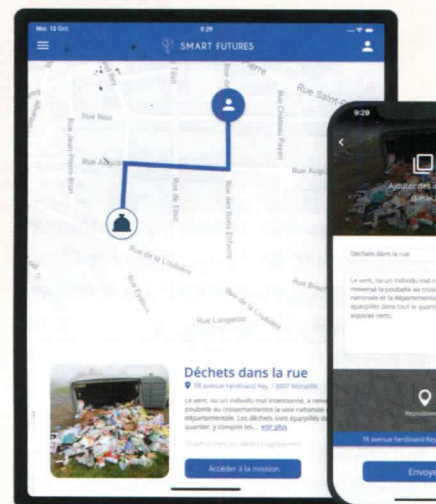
Mer. 12 Oct.
9:29
SMART FUTURES
Rue Saint-Pierre
Rue Saint
Rue Nau
Rue Jean Pierre Brun
Rue Auguste
Rue de l'Oriol
Rue des Bons Enfants
Rue Château Payan
Rue de la Loubière
Rue Eydoux
Rue de la Loubière
Rue Longue
Rue Brandis
Déchets dans la rue
78 avenue Ferdinand Rey, 13007 Marseille
Le vent, ou un individu mal intentionné, a renversé la poubelle au croisement entre la voie nationale et la départementale. Les déchets sont éparpillés dans tout le quartier, y compris les... voir plus
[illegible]
Accéder à la mission
9:29
Ajouter des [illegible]
Déchets dans la rue
Le vent, ou un individu mal i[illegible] renversé la poubelle au crois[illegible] nationale et la départementa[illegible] éparpillés dans tout le quarti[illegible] espaces verts.
Repositionne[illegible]
78 avenue Ferdinand Rey, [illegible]
Envoye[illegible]